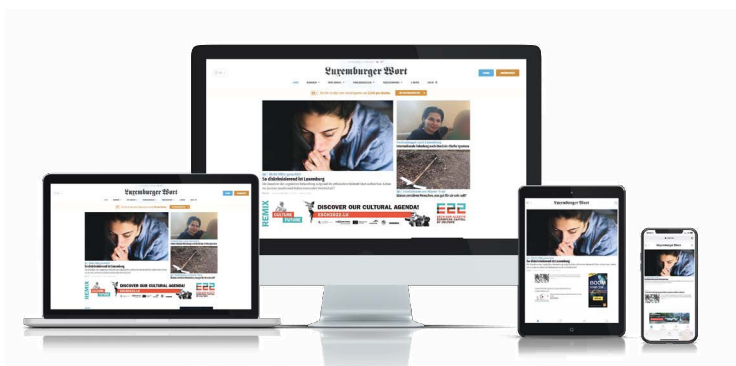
Luxemburger Wort

So diskriminierend ist Luxemburg

REMIX

CULTURE FUTURE

DISCOVER OUR CULTURAL AGENDA!

ESCH2022.LU

Luxemburger Wort

REMIX

DISCOVER OUR CULTURAL AGENDA!

Luxemburger Wort

Luxemburger Wort